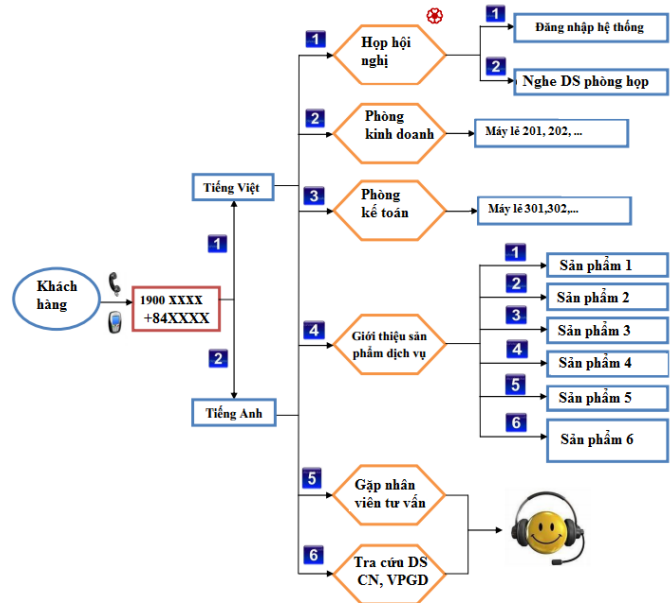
Khách hàng

1900 XXXX
+84XXXX

1

2

Tiếng Việt

Tiếng Anh

1

Họp hội nghị

1

Đăng nhập hệ thống

2

Nghe DS phòng họp

2

Phòng kinh doanh

Máy lẻ 201, 202, ...

3

Phòng kế toán

Máy lẻ 301,302,...

4

Giới thiệu sản phẩm dịch vụ

1

Sản phẩm 1

2

Sản phẩm 2

3

Sản phẩm 3

4

Sản phẩm 4

5

Sản phẩm 5

6

Sản phẩm 6

5

Gặp nhân viên tư vấn

6

Tra cứu DS CN, VPGD